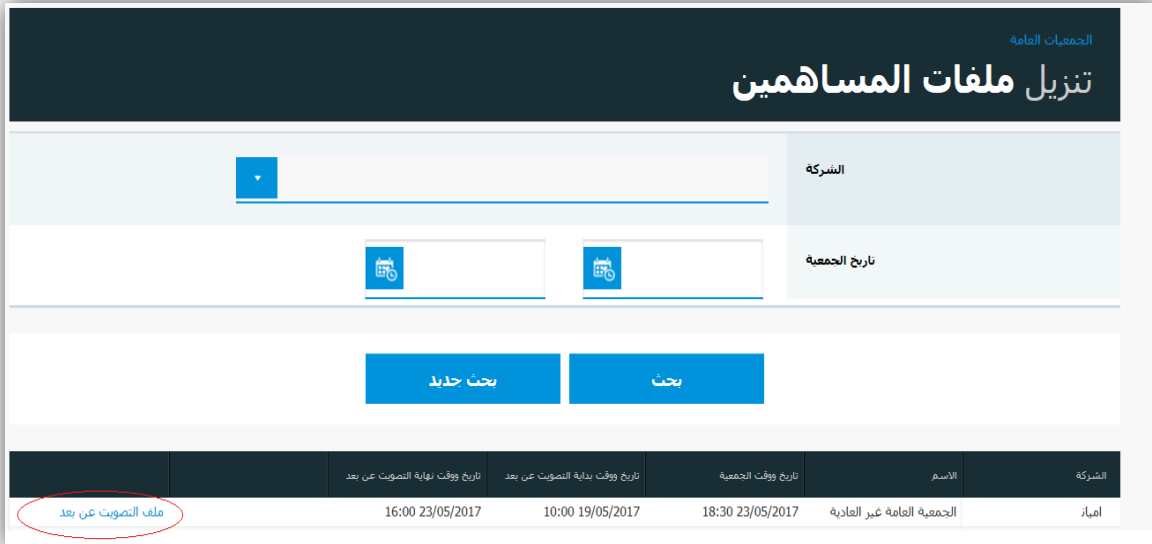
الجمعيات العامة

تنزيل ملفات المساهمين

الشركة

تاريخ الجمعية

بحث

بحث جديد

| الشركة | الاسم | تاريخ ووقت الجمعية | تاريخ ووقت بداية التصويت عن بعد | تاريخ ووقت نهاية التصويت عن بعد | |
|---|---|---|---|---|---|
| امياد | الجمعية العامة غير العادية | 18:30 23/05/2017 | 10:00 19/05/2017 | 16:00 23/05/2017 | ملف التصويت عن بعد |